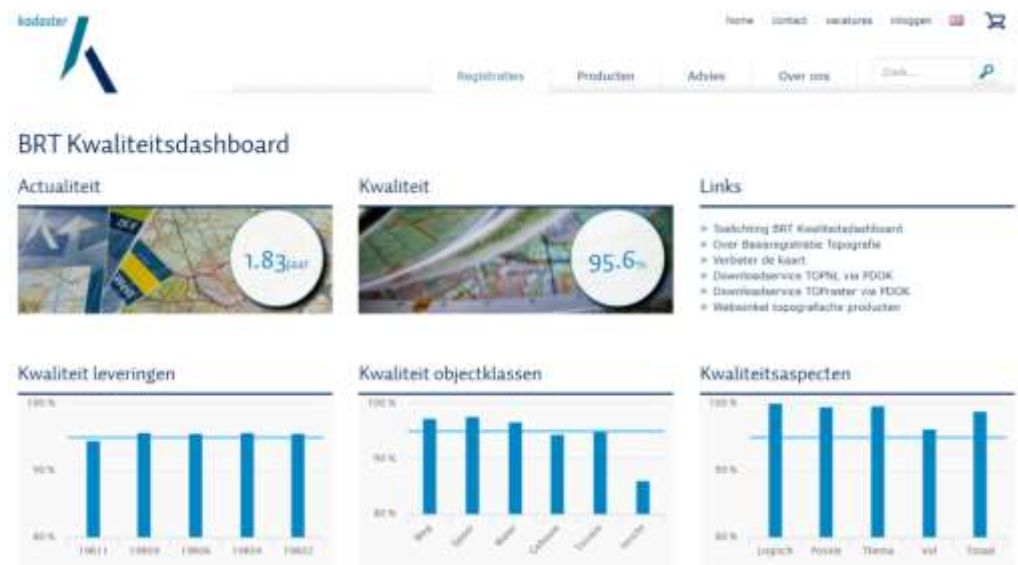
kadaster

home contact vacatures inloggen

Registraties Producten Advies Over ons Zoek...

BRT Kwaliteitsdashboard

Actualiteit

1.83jaar

Kwaliteit

95.6%

Links

» Stichting BRT Kwaliteitsdashboard
» Over Basisregistratie Topografie
» Verbeter de kaart
» Downloadservice TOPNL via PDOK
» Downloadservice TOPraster via PDOK
» Webwinkel topografische producten

Kwaliteit leveringen

100 %
90 %
80 %
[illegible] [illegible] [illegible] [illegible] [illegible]

Kwaliteit objectklassen

100 %
90 %
80 %
Weg Gebouw Water Gebruik Terrein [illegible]

Kwaliteitsaspecten

100 %
90 %
80 %
Logisch Positie Thema Voll Totaal